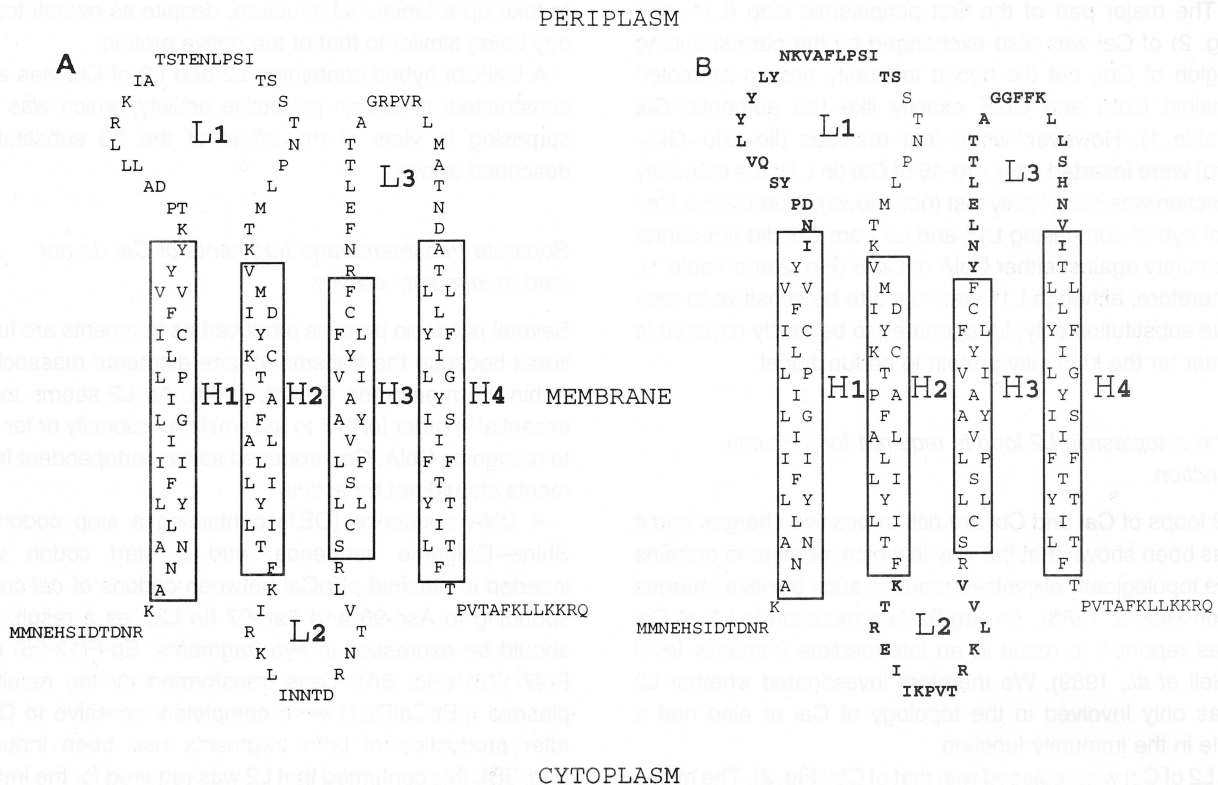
PERIPLASM

A

TSTENLPSI

IA

K

R

L

LL

AD

PT

TS

S

T

N

P

L

M

T

K

L1

GRPVR

A

T

T

L

E

F

N

R

L

M

A

T

N

D

A

L3

H1

H2

H3

H4

L2

MMNEHSIDTDNR

PVTAFKLLKKRQ

INNTD

MEMBRANE

B

NKVAFLPSI

LY

Y

Y

L

VQ

SY

PD

N

TS

S

T

N

P

L

M

T

K

L1

GGFFK

A

T

T

L

E

N

Y

L

L

S

H

N

V

L3

H1

H2

H3

H4

L2

MMNEHSIDTDNR

PVTAFKLLKKRQ

IKPVT

CYTOPLASM